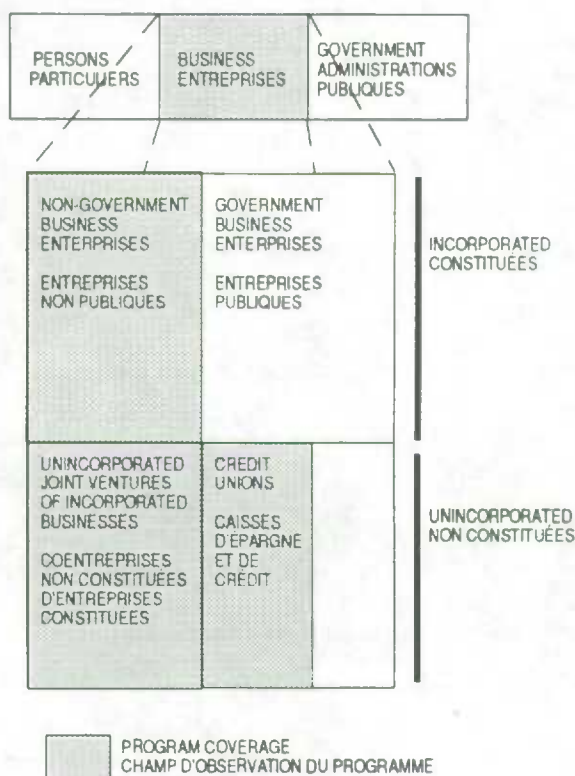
PERSONS
PARTICULIERS

BUSINESS
ENTREPRISES

GOVERNMENT
ADMINISTRATIONS
PUBLIQUES

NON-GOVERNMENT
BUSINESS
ENTERPRISES

ENTREPRISES
NON PUBLIQUES

GOVERNMENT
BUSINESS
ENTERPRISES

ENTREPRISES
PUBLIQUES

INCORPORATED
CONSTITUÉES

UNINCORPORATED
JOINT VENTURES
OF INCORPORATED
BUSINESSES

COENTREPRISES
NON CONSTITUÉES
D'ENTREPRISES
CONSTITUÉES

CREDIT
UNIONS

CAISSES
D'ÉPARGNE
ET DE
CRÉDIT

UNINCORPORATED
NON CONSTITUÉES

PROGRAM COVERAGE
CHAMP D'OBSERVATION DU PROGRAMME